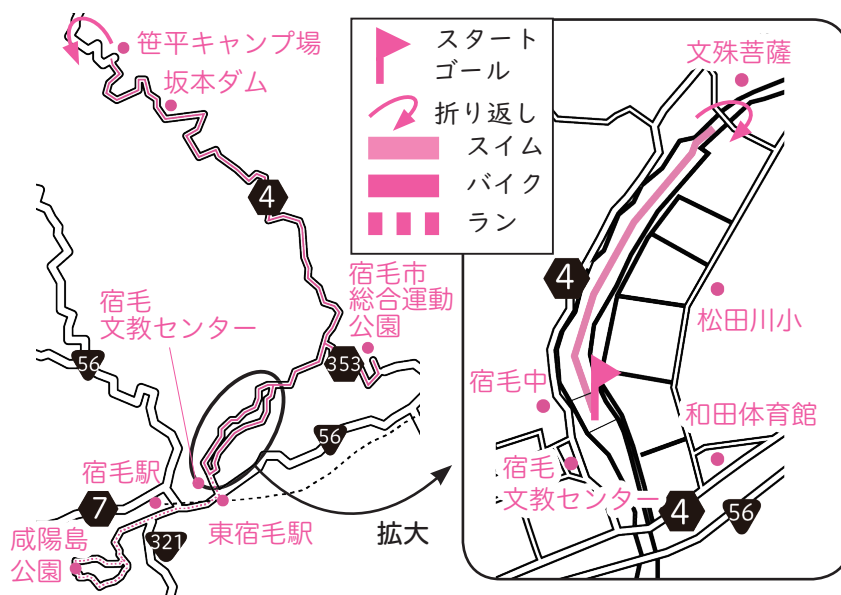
笹平キャンプ場
坂本ダム
4
宿毛市
総合運動
公園
353
宿毛
文教センター
56
56
宿毛駅
7
東宿毛駅
321
咸陽島
公園
拡大

スタート
ゴール
折り返し
スイム
バイク
ラン

文殊菩薩
4
松田川小
宿毛中
和田体育館
宿毛
文教センター
4
56